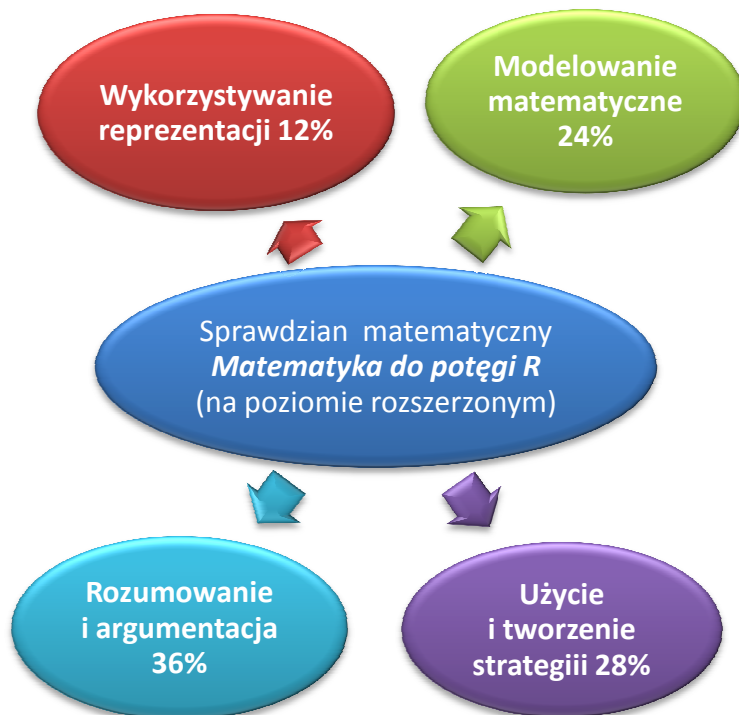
Wykorzystywanie reprezentacji 12%

Modelowanie matematyczne 24%

Sprawdzian matematyczny
*Matematyka do potęgi R*
(na poziomie rozszerzonym)

Rozumowanie i argumentacja 36%

Użycie i tworzenie strategiii 28%